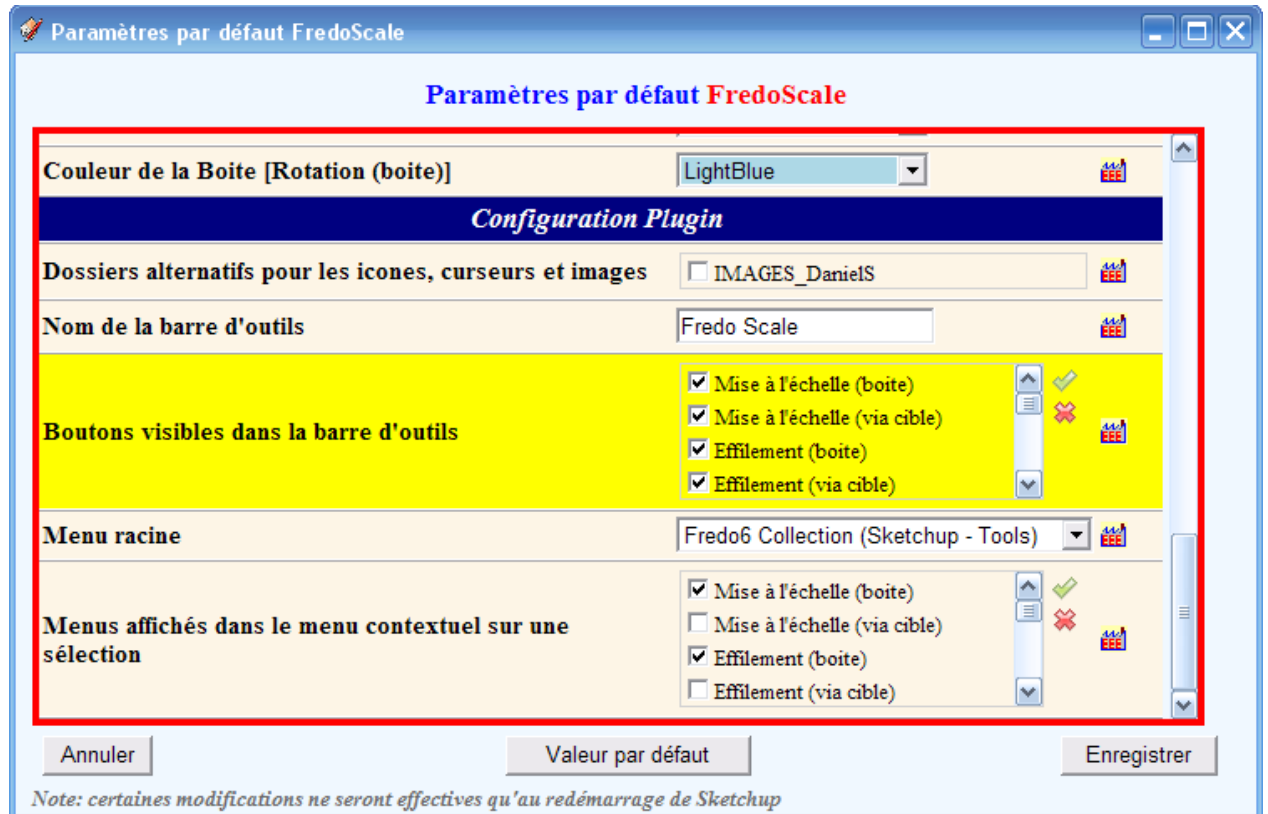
Paramètres par défaut FredoScale

Paramètres par défaut FredoScale

Couleur de la Boite [Rotation (boite)]
LightBlue

Configuration Plugin

Dossiers alternatifs pour les icones, curseurs et images
IMAGES_DanielS

Nom de la barre d'outils
Fredo Scale

Boutons visibles dans la barre d'outils
Mise à l'échelle (boite)
Mise à l'échelle (via cible)
Effilement (boite)
Effilement (via cible)

Menu racine
Fredo6 Collection (Sketchup - Tools)

Menus affichés dans le menu contextuel sur une sélection
Mise à l'échelle (boite)
Mise à l'échelle (via cible)
Effilement (boite)
Effilement (via cible)

Annuler
Valeur par défaut
Enregistrer

Note: certaines modifications ne seront effectives qu'au redémarrage de Sketchup